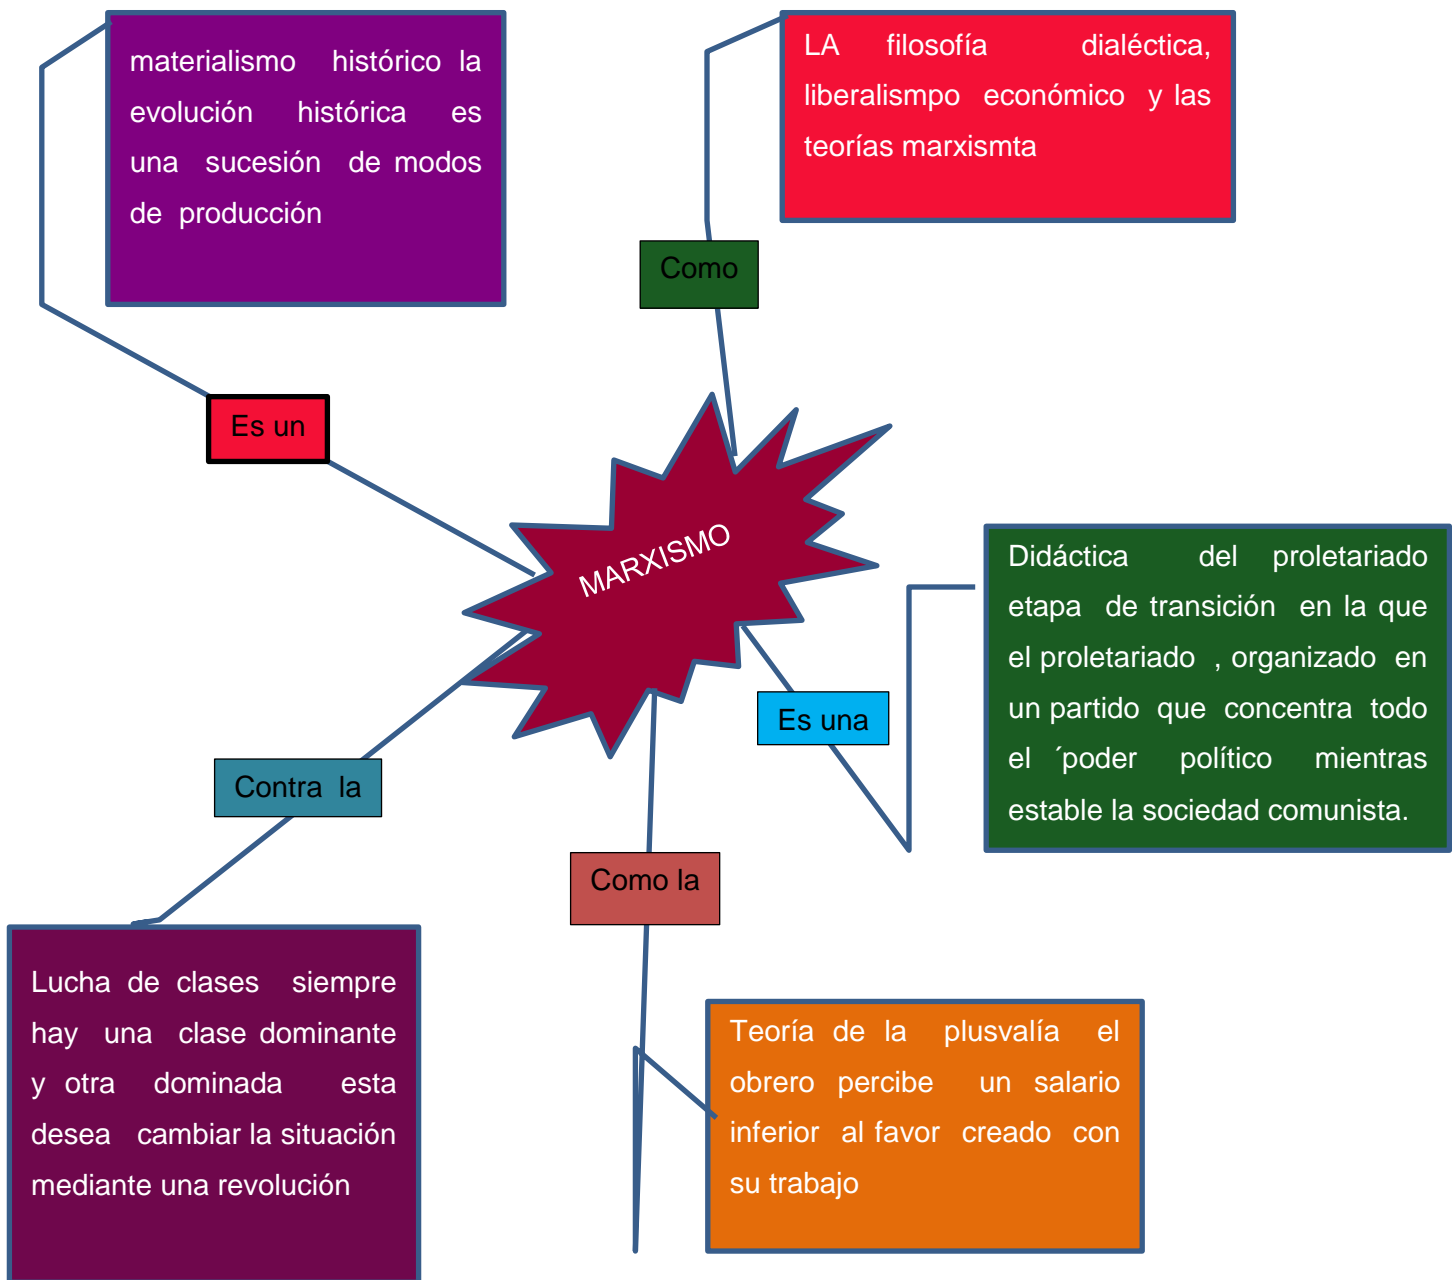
materialismo histórico la evolución histórica es una sucesión de modos de producción

LA filosofía dialéctica, liberalismpo económico y las teorías marxismta

Como

Es un

MARXISMO

Didáctica del proletariado etapa de transición en la que el proletariado , organizado en un partido que concentra todo el ´poder político mientras estable la sociedad comunista.

Es una

Contra la

Como la

Lucha de clases siempre hay una clase dominante y otra dominada esta desea cambiar la situación mediante una revolución

Teoría de la plusvalía el obrero percibe un salario inferior al favor creado con su trabajo